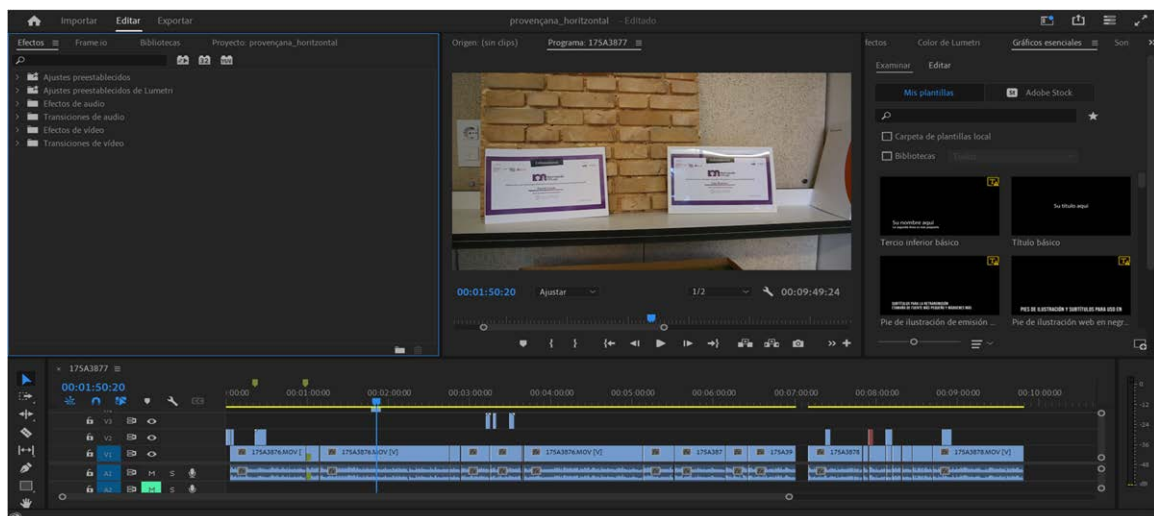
Importar Editar Exportar

provençana_horitzontal - Editado

Efectos ≡ Frame.io Bibliotecas Proyecto: provençana_horitzontal

Ajustes preestablecidos
Ajustes preestablecidos de Lumetri
Efectos de audio
Transiciones de audio
Efectos de vídeo
Transiciones de vídeo

Origen: (sin clips) Programa: 175A3877 ≡

00:01:50:20 Ajustar 1/2 00:09:49:24

fectos Color de Lumetri Gráficos esenciales ≡ Son

Examinar Editar

Mis plantillas Adobe Stock

Carpeta de plantillas local

Bibliotecas

Su nombre aquí

Su título aquí

Tercio inferior básico

Título básico

Pie de ilustración de emisión ...

Pie de ilustración web en negr...

175A3877 ≡

00:01:50:20

:00:00 00:01:00:00 00:02:00:00 00:03:00:00 00:04:00:00 00:05:00:00 00:06:00:00 00:07:00:00 00:08:00:00 00:09:00:00 00:10:00:00

V3
V2
V1
A1 M S
A2 M S

175A3876.MOV [
175A3876.MOV [V]
175A3876.MOV [V]
175A387
175A39
175A3878
175A3878.MOV [V]